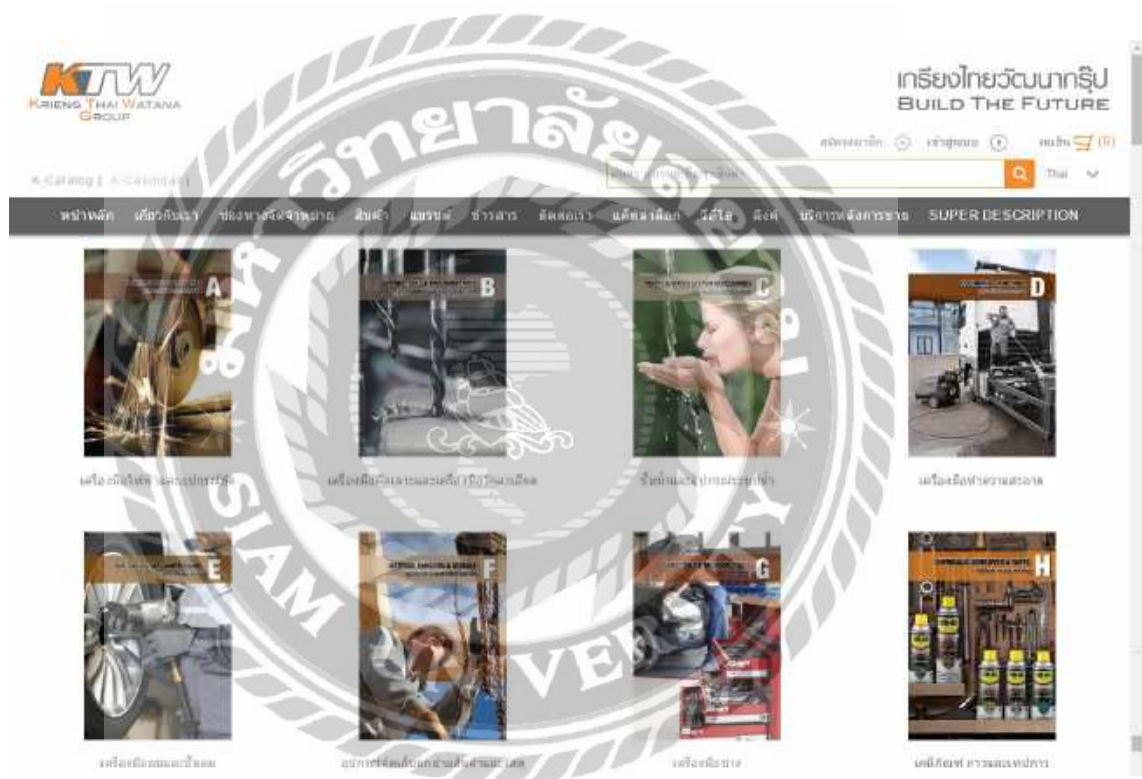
KTW
KRIENG THAI WATANA GROUP

เกรียงไทยวัฒนากรุ๊ป
BUILD THE FUTURE

สมัครสมาชิก เข้าสู่ระบบ ตะกร้า (0)

K-Catalog | K-Calendar

Thai

หน้าหลัก เกี่ยวกับเรา ช่องทางจัดจำหน่าย สินค้า แบรนด์ ข่าวสาร ติดต่อเรา แค็ตตาล็อก วีดีโอ ลิงค์ บริการหลังการขาย SUPER DESCRIPTION

A
B
C
D

เครื่องมือไฟฟ้า และอุปกรณ์เสริม
เครื่องมือขัดเจาะและเครื่องมือวัด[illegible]
ปั๊มน้ำและอุปกรณ์ประปา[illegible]
เครื่องมือทำความสะอาด

E
F
G
H

เครื่องมือยานยนต์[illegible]
อุปกรณ์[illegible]
เครื่องมือช่าง
เคมีภัณฑ์ กาวและอุปกรณ์